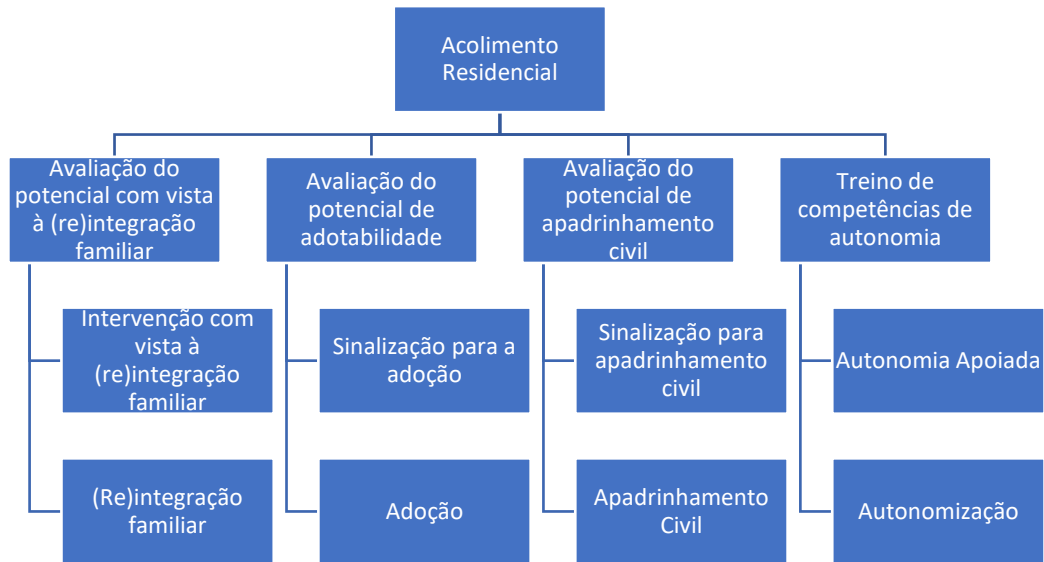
Acolimento Residencial

Avaliação do potencial com vista à (re)integração familiar

Intervenção com vista à (re)integração familiar

(Re)integração familiar

Avaliação do potencial de adotabilidade

Sinalização para a adoção

Adoção

Avaliação do potencial de apadrinhamento civil

Sinalização para apadrinhamento civil

Apadrinhamento Civil

Treino de competências de autonomia

Autonomia Apoiada

Autonomização